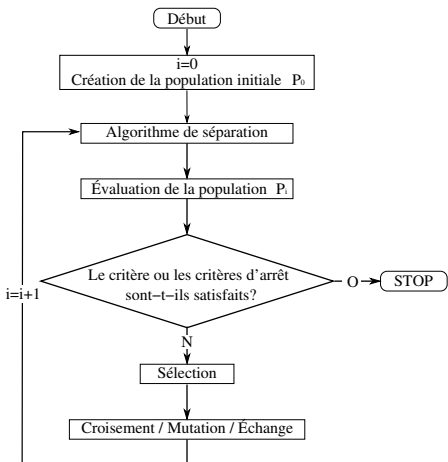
Début

i=0
Création de la population initiale $P_0$

Algorithme de séparation

Évaluation de la population $P_i$

Le critère ou les critères d’arrêt sont−t−ils satisfaits?

O

STOP

i=i+1

N

Sélection

Croisement / Mutation / Échange